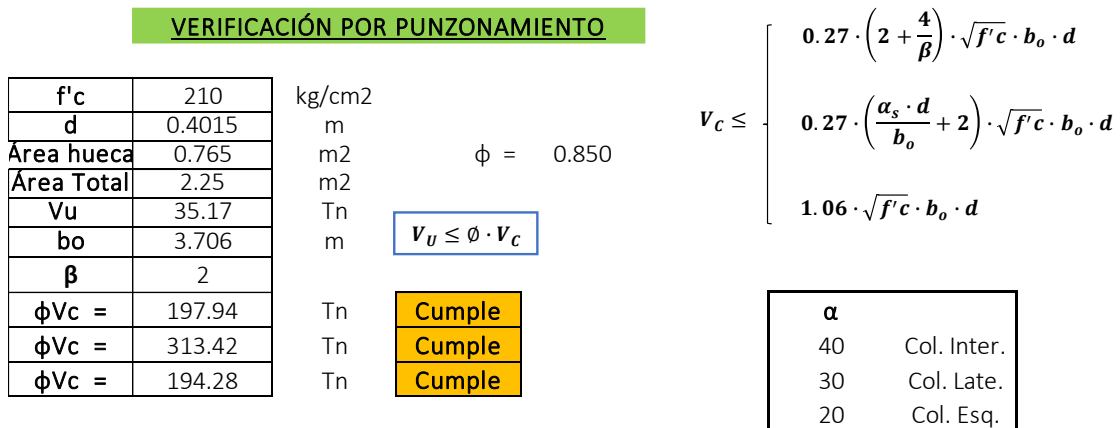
VERIFICACIÓN POR PUNZONAMIENTO

| f'c | 210 | kg/cm2 |
|---|---|---|
| d | 0.4015 | m |
| Área hueca | 0.765 | m2 |
| Área Total | 2.25 | m2 |
| Vu | 35.17 | Tn |
| bo | 3.706 | m |
| β | 2 | |
| ϕVc = | 197.94 | Tn |
| ϕVc = | 313.42 | Tn |
| ϕVc = | 194.28 | Tn |

ϕ = 0.850

$V_U \leq \emptyset \cdot V_C$

Cumple
Cumple
Cumple

$V_C \leq \begin{cases} 0.27 \cdot \left(2 + \frac{4}{\beta}\right) \cdot \sqrt{f'c} \cdot b_o \cdot d \\ 0.27 \cdot \left(\frac{\alpha_s \cdot d}{b_o} + 2\right) \cdot \sqrt{f'c} \cdot b_o \cdot d \\ 1.06 \cdot \sqrt{f'c} \cdot b_o \cdot d \end{cases}$

| α | |
|---|---|
| 40 | Col. Inter. |
| 30 | Col. Late. |
| 20 | Col. Esq. |